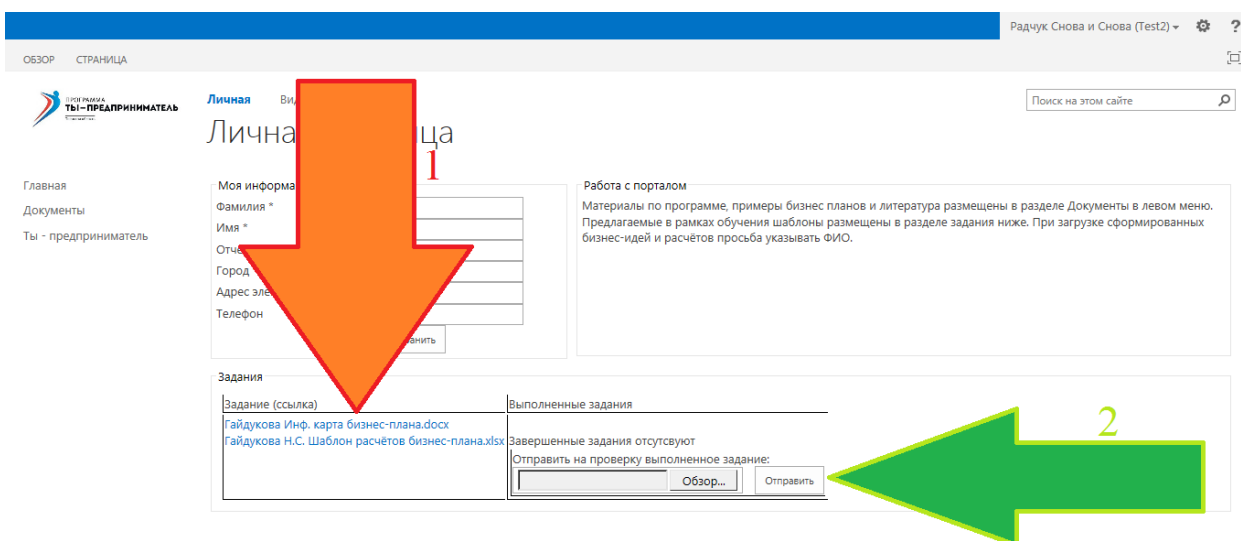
Радчук Снова и Снова (Test2) ▾ ⚙ ?

ОБЗОР СТРАНИЦА

ПРОГРАММА
ТЫ—ПРЕДПРИНИМАТЕЛЬ

Личная Ви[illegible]

Поиск на этом сайте

Личная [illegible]ица

1

Главная
Документы
Ты - предприниматель

Моя информа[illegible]
Фамилия *
Имя *
Отч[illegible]
Город
Адрес эле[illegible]
Телефон
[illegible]анить

Работа с порталом
Материалы по программе, примеры бизнес планов и литература размещены в разделе Документы в левом меню. Предлагаемые в рамках обучения шаблоны размещены в разделе задания ниже. При загрузке сформированных бизнес-идей и расчётов просьба указывать ФИО.

Задания

| Задание (ссылка) | Выполненные задания |
|---|---|
| Гайдукова Инф. карта бизнес-плана.docx<br>Гайдукова Н.С. Шаблон расчётов бизнес-плана.xlsx | Завершенные задания отсутсвуют<br>Отправить на проверку выполненное задание:<br>Обзор... Отправить |

2